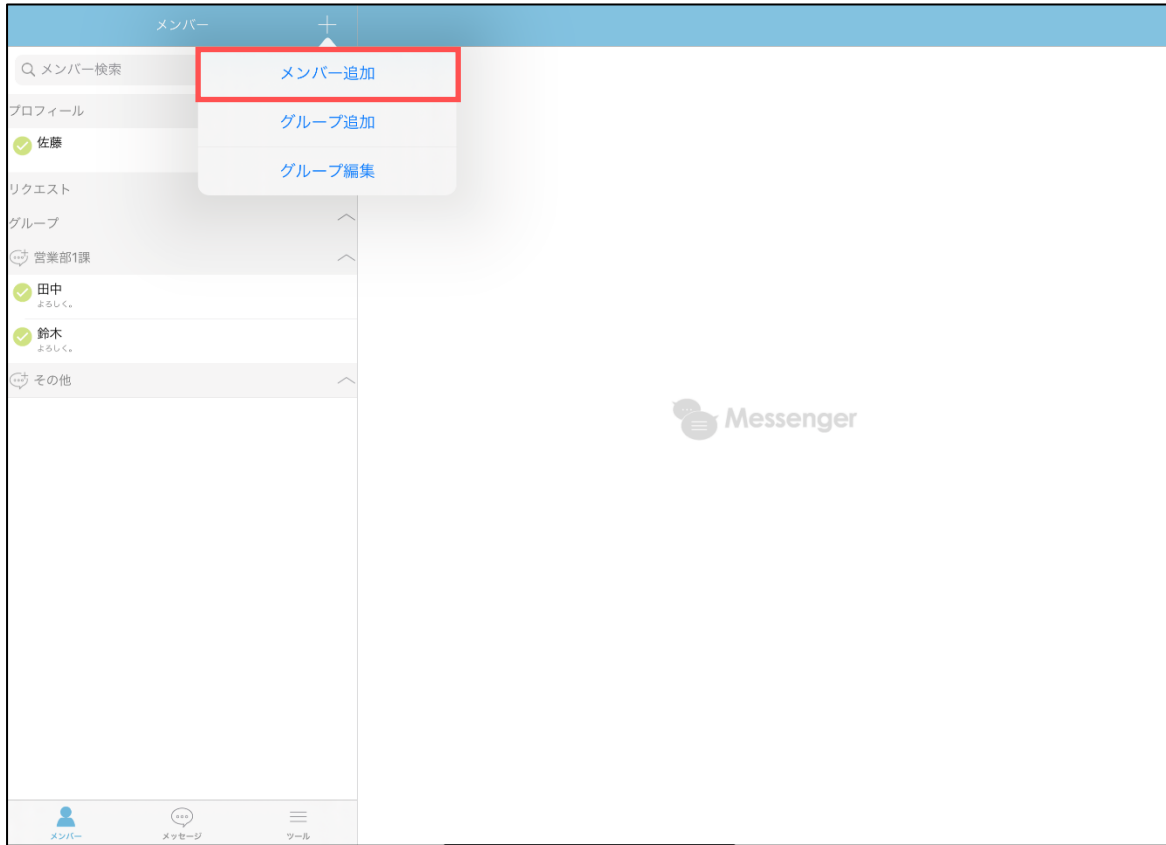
メンバー

+

メンバー追加

グループ追加

グループ編集

メンバー検索

プロフィール

佐藤

リクエスト

グループ

営業部1課

田中
よろしく。

鈴木
よろしく。

その他

Messenger

メンバー

メッセージ

ツール